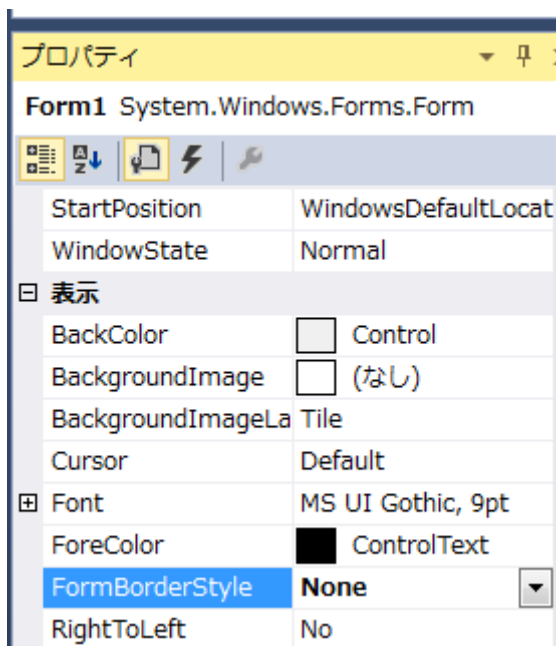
プロパティ

Form1 System.Windows.Forms.Form

| | |
|---|---|
| StartPosition | WindowsDefaultLocat |
| WindowState | Normal |
| ⊟ 表示 | |
| BackColor | Control |
| BackgroundImage | (なし) |
| BackgroundImageLa | Tile |
| Cursor | Default |
| ⊞ Font | MS UI Gothic, 9pt |
| ForeColor | ControlText |
| FormBorderStyle | None |
| RightToLeft | No |